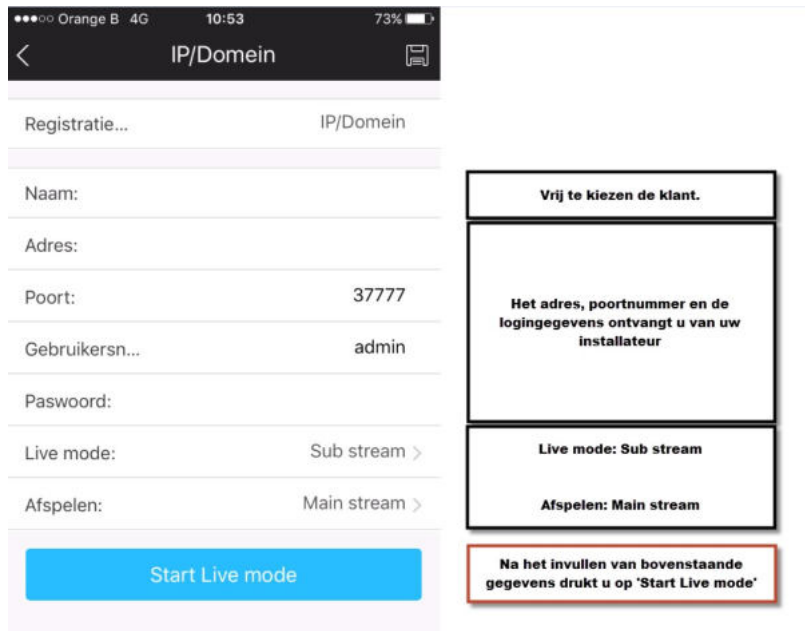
●●●○○ Orange B 4G 10:53 73%

IP/Domein

Registratie... IP/Domein

Naam:

Adres:

Poort: 37777

Gebruikersn... admin

Paswoord:

Live mode: Sub stream

Afspelen: Main stream

Start Live mode

Vrij te kiezen de klant.

Het adres, poortnummer en de logingegevens ontvangt u van uw installateur

Live mode: Sub stream

Afspelen: Main stream

Na het invullen van bovenstaande gegevens drukt u op 'Start Live mode'